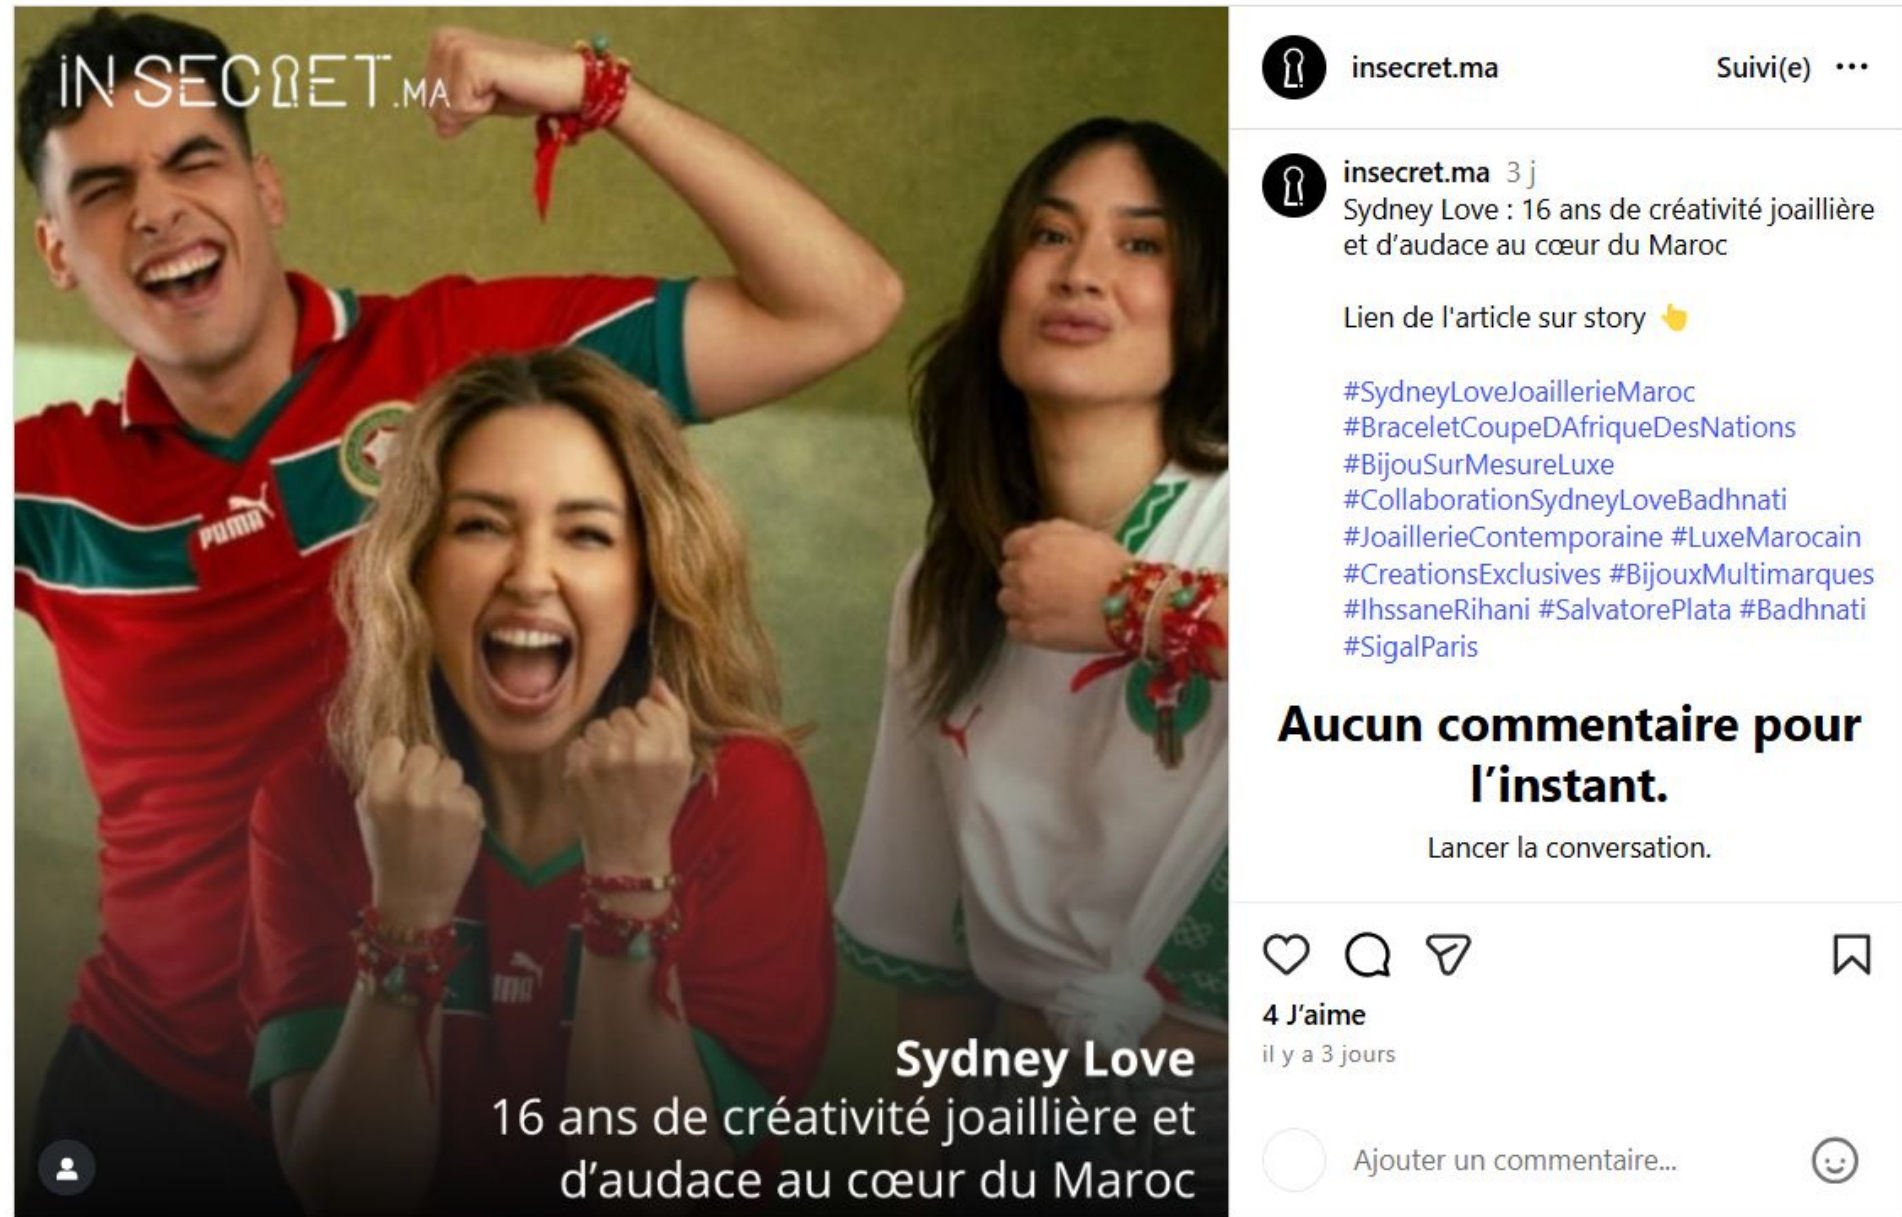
IN SECRET.MA

PUMA

PUMA

Sydney Love
16 ans de créativité joaillière et d'audace au cœur du Maroc

insecret.ma Suivi(e) ···

insecret.ma 3 j
Sydney Love : 16 ans de créativité joaillière et d'audace au cœur du Maroc

Lien de l'article sur story 👆

#SydneyLoveJoaillerieMaroc #BraceletCoupeDAfriqueDesNations #BijouSurMesureLuxe #CollaborationSydneyLoveBadhnati #JoaillerieContemporaine #LuxeMarocain #CreationsExclusives #BijouxMultimarques #IhssaneRihani #SalvatorePlata #Badhnati #SigalParis

Aucun commentaire pour l'instant.
Lancer la conversation.

4 J'aime
il y a 3 jours

Ajouter un commentaire...